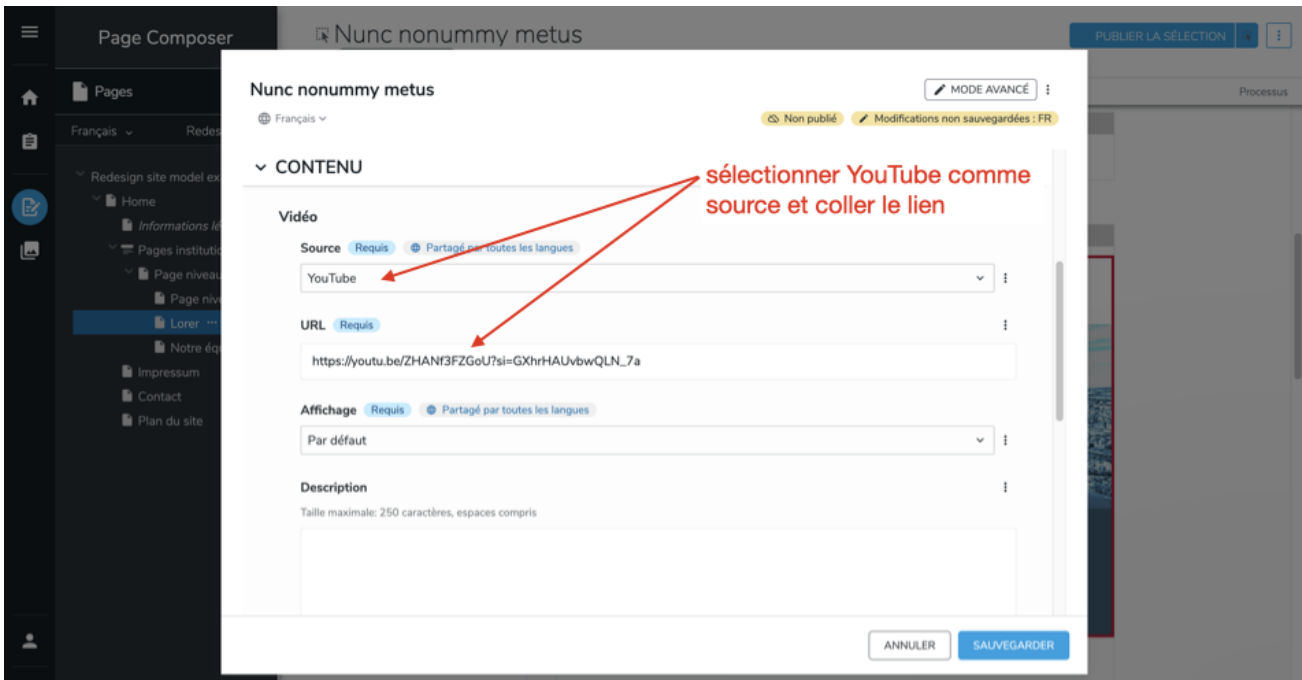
Page Composer

Pages

Français ⌄ Redes

Redesign site model ex
Home
Informations lé
Pages institutio
Page niveau
Page nive
Lorer ···
Notre équ
Impressum
Contact
Plan du site

Nunc nonummy metus

PUBLIER LA SÉLECTION

Processus

Nunc nonummy metus

Français ⌄

MODE AVANCÉ

Non publié Modifications non sauvegardées : FR

CONTENU

sélectionner YouTube comme source et coller le lien

Vidéo

Source Requis Partagé par toutes les langues

YouTube

URL Requis

https://youtu.be/ZHANf3FZGoU?si=GXhrHAUvbwQLN_7a

Affichage Requis Partagé par toutes les langues

Par défaut

Description

Taille maximale: 250 caractères, espaces compris

ANNULER SAUVEGARDER